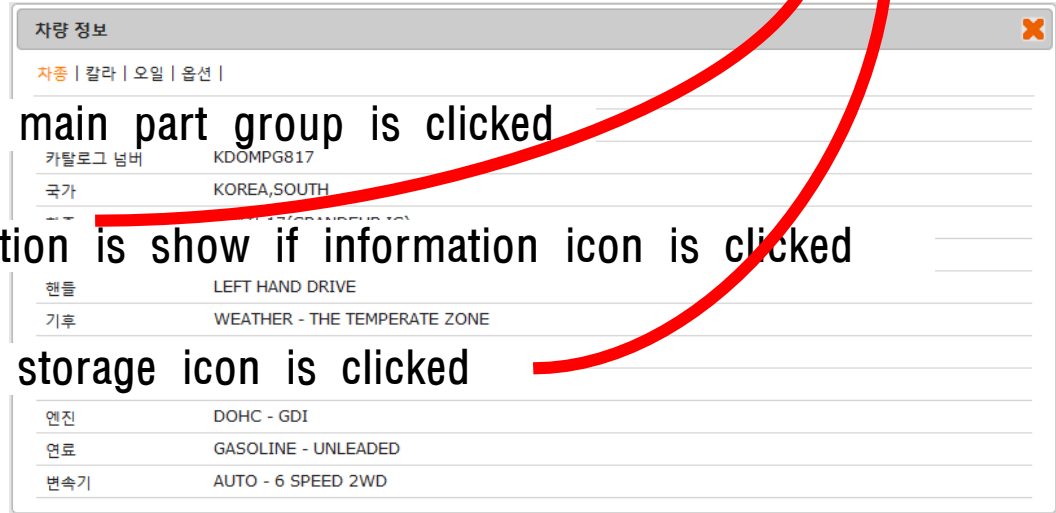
차량 정보

차종 | 칼라 | 오일 | 옵션 |

main part group is clicked

| | |
|---|---|
| 카탈로그 넘버 | KDOMPG817 |
| 국가 | KOREA,SOUTH |
| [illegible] | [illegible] |

tion is show if information icon is clicked

| | |
|---|---|
| 핸들 | LEFT HAND DRIVE |
| 기후 | WEATHER - THE TEMPERATE ZONE |

storage icon is clicked

| | |
|---|---|
| 엔진 | DOHC - GDI |
| 연료 | GASOLINE - UNLEADED |
| 변속기 | AUTO - 6 SPEED 2WD |